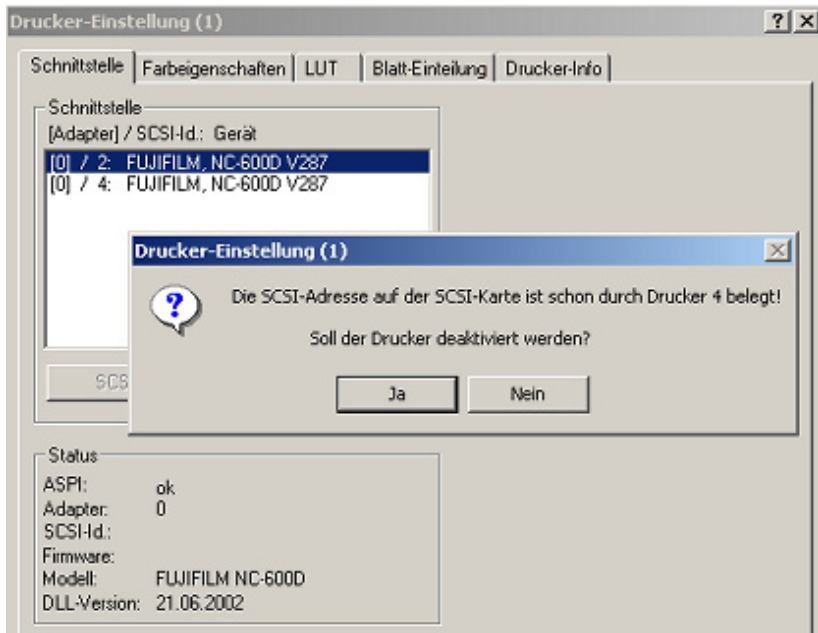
Drucker-Einstellung (1)

?

Schnittstelle | Farbeigenschaften | LUT | Blatt-Einteilung | Drucker-Info

Schnittstelle

[Adapter] / SCSI-Id.: Gerät

[0] / 2: FUJIFILM, NC-600D V287

[0] / 4: FUJIFILM, NC-600D V287

SCS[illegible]

Drucker-Einstellung (1)

Die SCSI-Adresse auf der SCSI-Karte ist schon durch Drucker 4 belegt!

Soll der Drucker deaktiviert werden?

Ja

Nein

Status

| | |
|---|---|
| ASPI: | ok |
| Adapter: | 0 |
| SCSI-Id.: | |
| Firmware: | |
| Modell: | FUJIFILM NC-600D |
| DLL-Version: | 21.06.2002 |